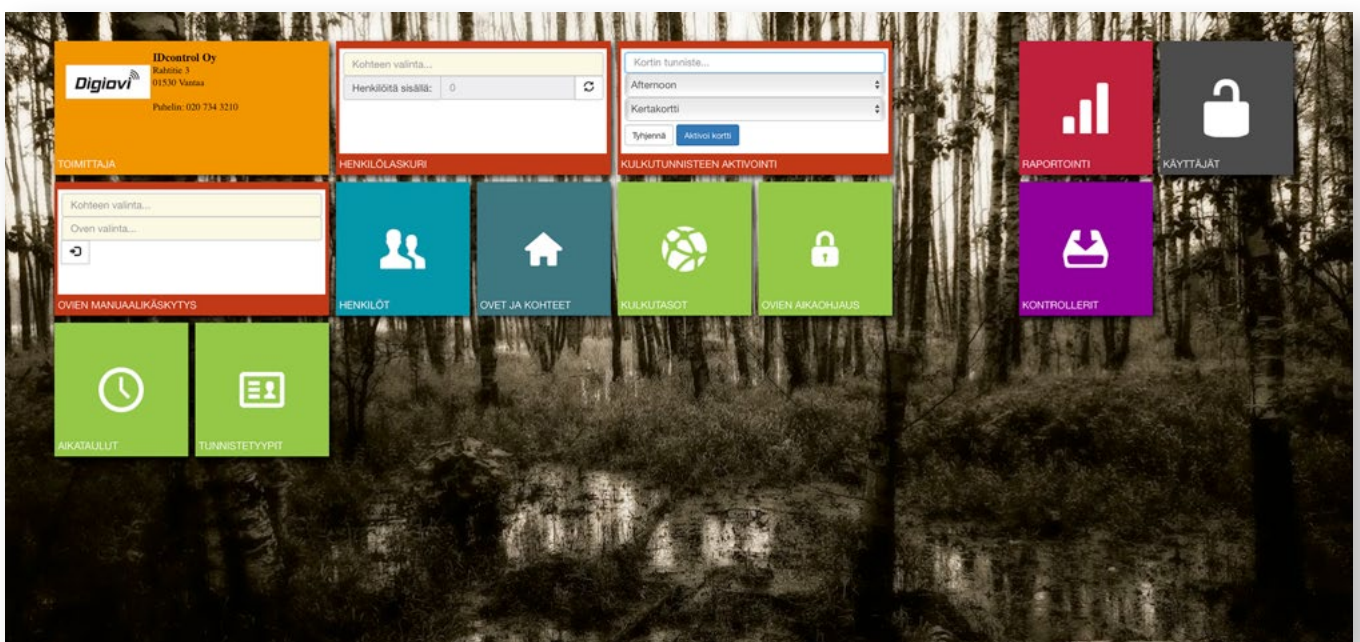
Digiovi

IDcontrol Oy
Rahtitie 3
01530 Vantaa

Puhelin: 020 734 3210

TOIMITTAJA

Kohteen valinta...

Henkilöitä sisällä: 0

HENKILÖLASKURI

Kortin tunniste...

Afternoon

Kertakortti

Tyhjennä

Aktivoi kortti

KULKUTUNNISTEEN AKTIVOINTI

RAPORTOINTI

KÄYTTÄJÄT

Kohteen valinta...

Oven valinta...

OVIEN MANUAALIKÄSKYTYS

HENKILÖT

OVET JA KOHTEET

KULKUTASOT

OVIEN AIKAOHJAUS

KONTROLLERIT

AIKATAULUT

TUNNISTETYYPIT